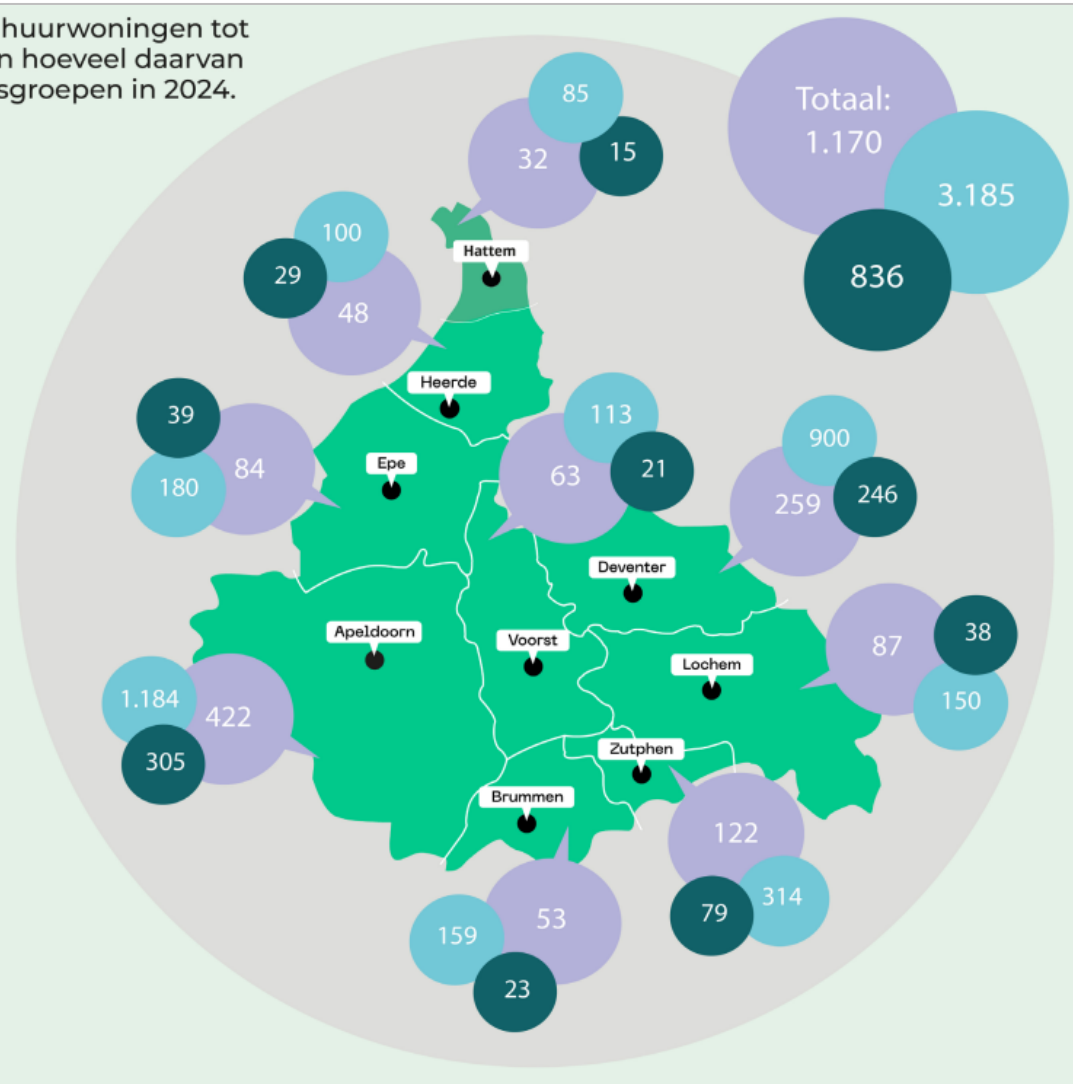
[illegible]huurwoningen tot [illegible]n hoeveel daarvan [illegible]sgroepen in 2024.

Totaal:
1.170
3.185
836

85
32
15

Hattem

100
29
48

Heerde

39
84
180

Epe

113
63
21

900
259
246

Deventer

Apeldoorn

Voorst

87
38
150

Lochem

1.184
422
305

Zutphen

Brummen

122
314
79

159
53
23